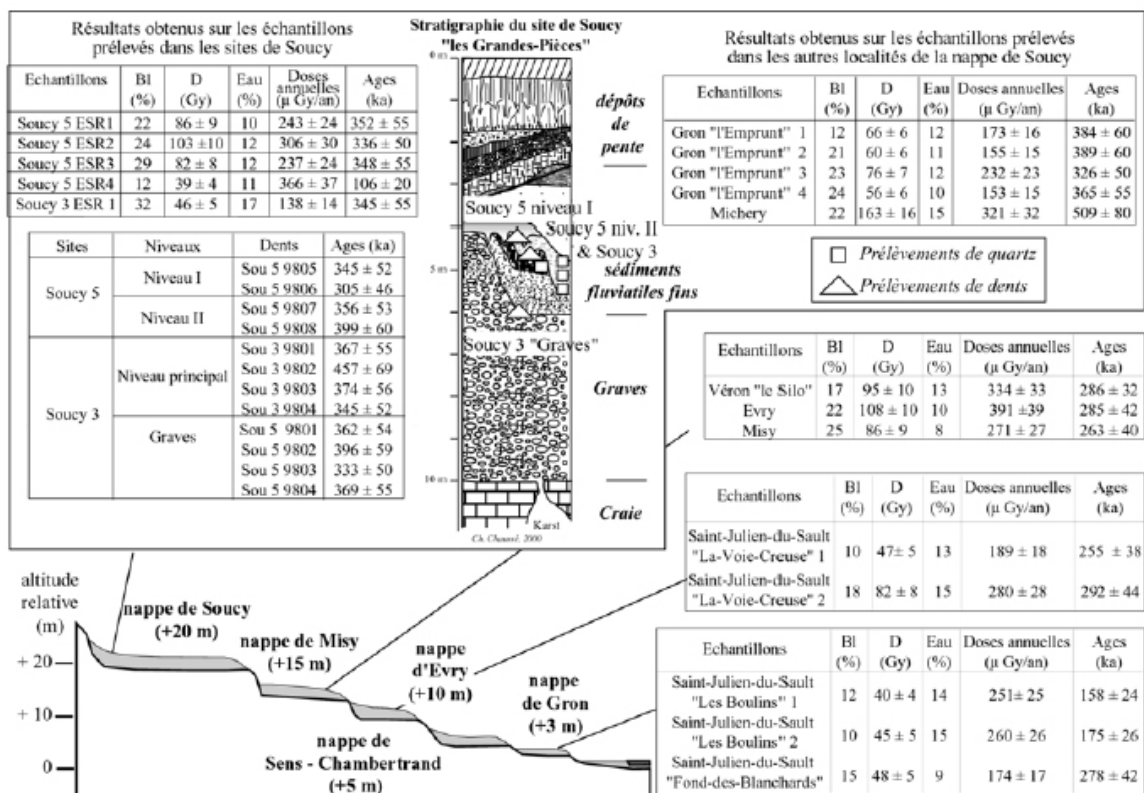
Résultats obtenus sur les échantillons prélevés dans les sites de Soucy

| Echantillons | Bl (%) | D (Gy) | Eau (%) | Doses annuelles (µ Gy/an) | Ages (ka) |
|---|---|---|---|---|---|
| Soucy 5 ESR1 | 22 | 86 ± 9 | 10 | 243 ± 24 | 352 ± 55 |
| Soucy 5 ESR2 | 24 | 103 ±10 | 12 | 306 ± 30 | 336 ± 50 |
| Soucy 5 ESR3 | 29 | 82 ± 8 | 12 | 237 ± 24 | 348 ± 55 |
| Soucy 5 ESR4 | 12 | 39 ± 4 | 11 | 366 ± 37 | 106 ± 20 |
| Soucy 3 ESR 1 | 32 | 46 ± 5 | 17 | 138 ± 14 | 345 ± 55 |

| Sites | Niveaux | Dents | Ages (ka) |
|---|---|---|---|
| Soucy 5 | Niveau I | Sou 5 9805 | 345 ± 52 |
| | | Sou 5 9806 | 305 ± 46 |
| | Niveau II | Sou 5 9807 | 356 ± 53 |
| | | Sou 5 9808 | 399 ± 60 |
| Soucy 3 | Niveau principal | Sou 3 9801 | 367 ± 55 |
| | | Sou 3 9802 | 457 ± 69 |
| | | Sou 3 9803 | 374 ± 56 |
| | | Sou 3 9804 | 345 ± 52 |
| | Graves | Sou 5 9801 | 362 ± 54 |
| | | Sou 5 9802 | 396 ± 59 |
| | | Sou 5 9803 | 333 ± 50 |
| | | Sou 5 9804 | 369 ± 55 |

Stratigraphie du site de Soucy "les Grandes-Pièces"

0 m
dépôts de pente
Soucy 5 niveau I
Soucy 5 niv. II & Soucy 3
5 m
sédiments fluviatiles fins
Soucy 3 "Graves"
Graves
10 m
Craie
Karst
Ch. Chaussé, 2000

Résultats obtenus sur les échantillons prélevés dans les autres localités de la nappe de Soucy

| Echantillons | Bl (%) | D (Gy) | Eau (%) | Doses annuelles (µ Gy/an) | Ages (ka) |
|---|---|---|---|---|---|
| Gron "l'Emprunt" 1 | 12 | 66 ± 6 | 12 | 173 ± 16 | 384 ± 60 |
| Gron "l'Emprunt" 2 | 21 | 60 ± 6 | 11 | 155 ± 15 | 389 ± 60 |
| Gron "l'Emprunt" 3 | 23 | 76 ± 7 | 12 | 232 ± 23 | 326 ± 50 |
| Gron "l'Emprunt" 4 | 24 | 56 ± 6 | 10 | 153 ± 15 | 365 ± 55 |
| Michery | 22 | 163 ± 16 | 15 | 321 ± 32 | 509 ± 80 |

Prélèvements de quartz
Prélèvements de dents

| Echantillons | Bl (%) | D (Gy) | Eau (%) | Doses annuelles (µ Gy/an) | Ages (ka) |
|---|---|---|---|---|---|
| Véron "le Silo" | 17 | 95 ± 10 | 13 | 334 ± 33 | 286 ± 32 |
| Evry | 22 | 108 ± 10 | 10 | 391 ±39 | 285 ± 42 |
| Misy | 25 | 86 ± 9 | 8 | 271 ± 27 | 263 ± 40 |

| Echantillons | Bl (%) | D (Gy) | Eau (%) | Doses annuelles (µ Gy/an) | Ages (ka) |
|---|---|---|---|---|---|
| Saint-Julien-du-Sault "La-Voie-Creuse" 1 | 10 | 47± 5 | 13 | 189 ± 18 | 255 ± 38 |
| Saint-Julien-du-Sault "La-Voie-Creuse" 2 | 18 | 82 ± 8 | 15 | 280 ± 28 | 292 ± 44 |

| Echantillons | Bl (%) | D (Gy) | Eau (%) | Doses annuelles (µ Gy/an) | Ages (ka) |
|---|---|---|---|---|---|
| Saint-Julien-du-Sault "Les Boulins" 1 | 12 | 40 ± 4 | 14 | 251± 25 | 158 ± 24 |
| Saint-Julien-du-Sault "Les Boulins" 2 | 10 | 45 ± 5 | 15 | 260 ± 26 | 175 ± 26 |
| Saint-Julien-du-Sault "Fond-des-Blanchards" | 15 | 48 ± 5 | 9 | 174 ± 17 | 278 ± 42 |

altitude relative (m)
+ 20
+ 10
0
nappe de Soucy (+20 m)
nappe de Misy (+15 m)
nappe d'Evry (+10 m)
nappe de Gron (+3 m)
nappe de Sens - Chambertrand (+5 m)